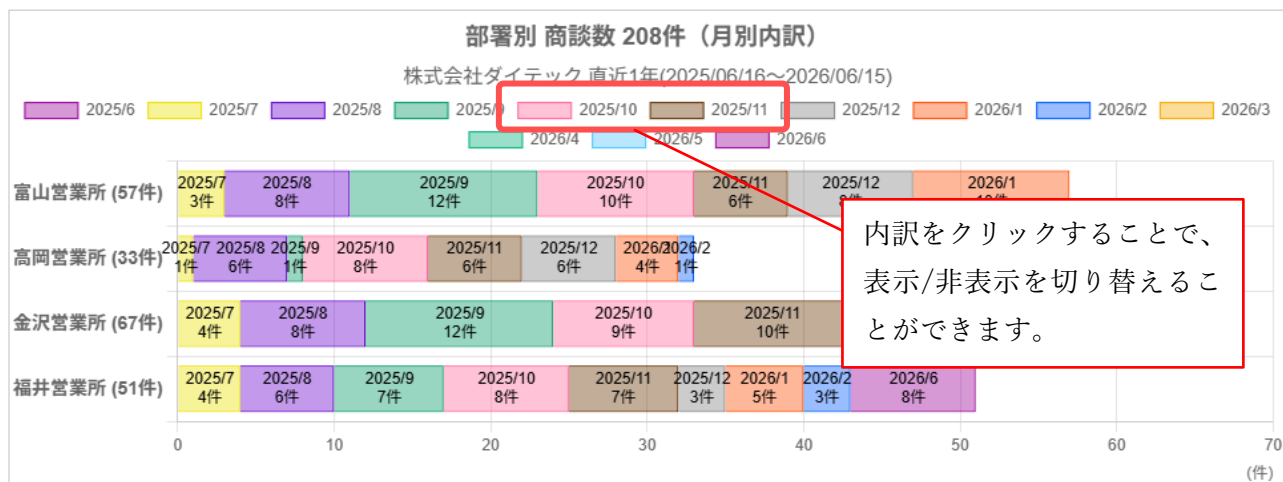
部署別 商談数 208件（月別内訳）

株式会社ダイテック 直近1年(2025/06/16～2026/06/15)

2025/6 2025/7 2025/8 2025/9 2025/10 2025/11 2025/12 2026/1 2026/2 2026/3 2026/4 2026/5 2026/6

富山営業所 (57件)
2025/7 3件
2025/8 8件
2025/9 12件
2025/10 10件
2025/11 6件
2025/12 8件
2026/1 10件

高岡営業所 (33件)
2025/7 1件
2025/8 6件
2025/9 1件
2025/10 8件
2025/11 6件
2025/12 6件
2026/1 4件
2026/2 1件

金沢営業所 (67件)
2025/7 4件
2025/8 8件
2025/9 12件
2025/10 9件
2025/11 10件

福井営業所 (51件)
2025/7 4件
2025/8 6件
2025/9 7件
2025/10 8件
2025/11 7件
2025/12 3件
2026/1 5件
2026/2 3件
2026/6 8件

0 10 20 30 40 50 60 70
(件)

内訳をクリックすることで、表示/非表示を切り替えることができます。